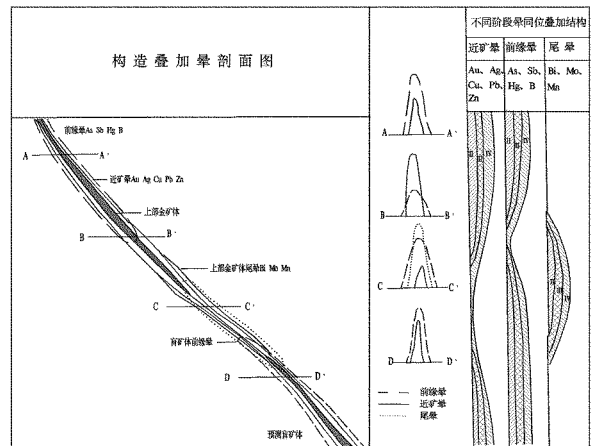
构造叠加晕剖面图

不同阶段晕同位叠加结构

| 近矿晕 | 前缘晕 | 尾晕 |
|---|---|---|
| Au、Ag、Cu、Pb、Zn | As、Sb、Hg、B | Bi、Mo、Mn |

前缘晕As Sb Hg B

A A'

近矿晕Au Ag Cu Pb Zn

上部金矿体

B B'

上部金矿体尾晕Bi Mo Mn

C C'

盲矿体前缘晕

D D'

预测盲矿体

A A'

B B'

C C'

D D'

前缘晕

近矿晕

尾晕

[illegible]

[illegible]

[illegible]